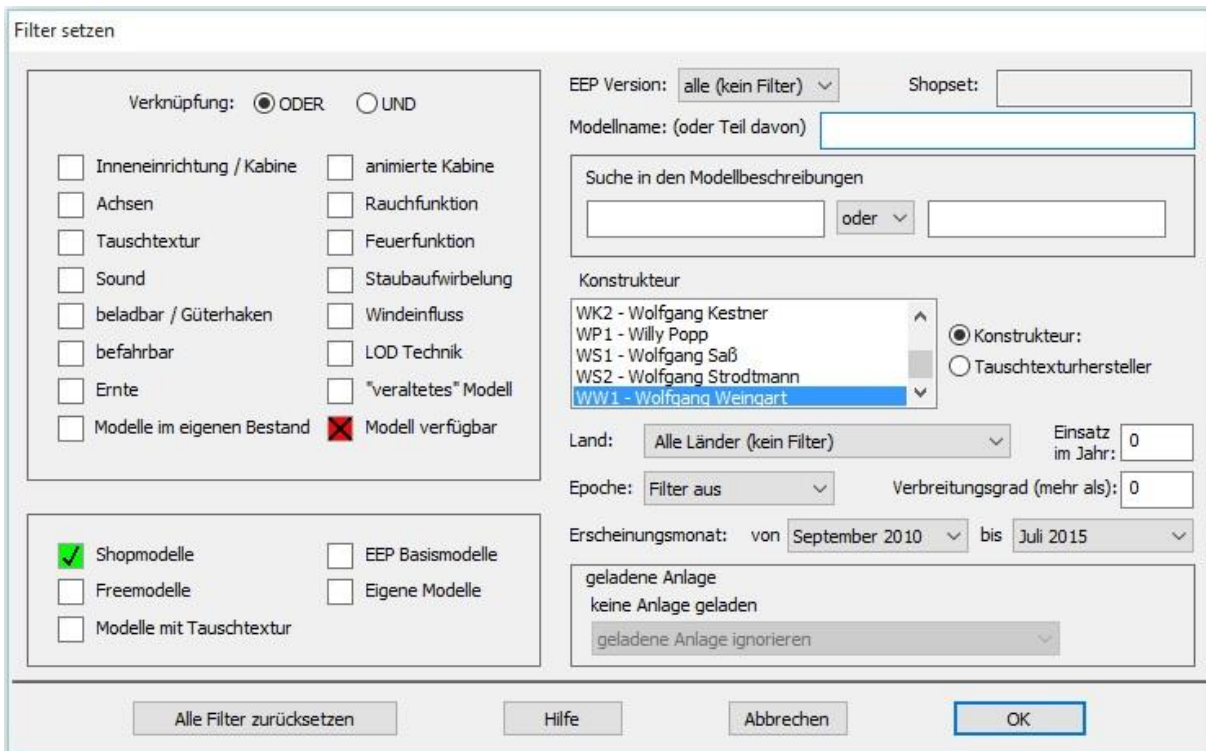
Filter setzen

Verknüpfung: ODER UND

Inneneinrichtung / Kabine
animierte Kabine
Achsen
Rauchfunktion
Tauschtextur
Feuerfunktion
Sound
Staubaufwirbelung
beladbar / Güterhaken
Windeinfluss
befahrbar
LOD Technik
Ernte
"veraltetes" Modell
Modelle im eigenen Bestand
Modell verfügbar

Shopmodelle
EEP Basismodelle
Freemodelle
Eigene Modelle
Modelle mit Tauschtextur

EEP Version: alle (kein Filter)
Shopset:
Modellname: (oder Teil davon)

Suche in den Modellbeschreibungen
oder

Konstrukteur
WK2 - Wolfgang Kestner
WP1 - Willy Popp
WS1 - Wolfgang Saß
WS2 - Wolfgang Strodtmann
WW1 - Wolfgang Weingart

Konstrukteur:
Tauschtexturhersteller

Land: Alle Länder (kein Filter)
Einsatz im Jahr: 0
Epoche: Filter aus
Verbreitungsgrad (mehr als): 0
Erscheinungsmonat: von September 2010 bis Juli 2015

geladene Anlage
keine Anlage geladen
geladene Anlage ignorieren

Alle Filter zurücksetzen
Hilfe
Abbrechen
OK